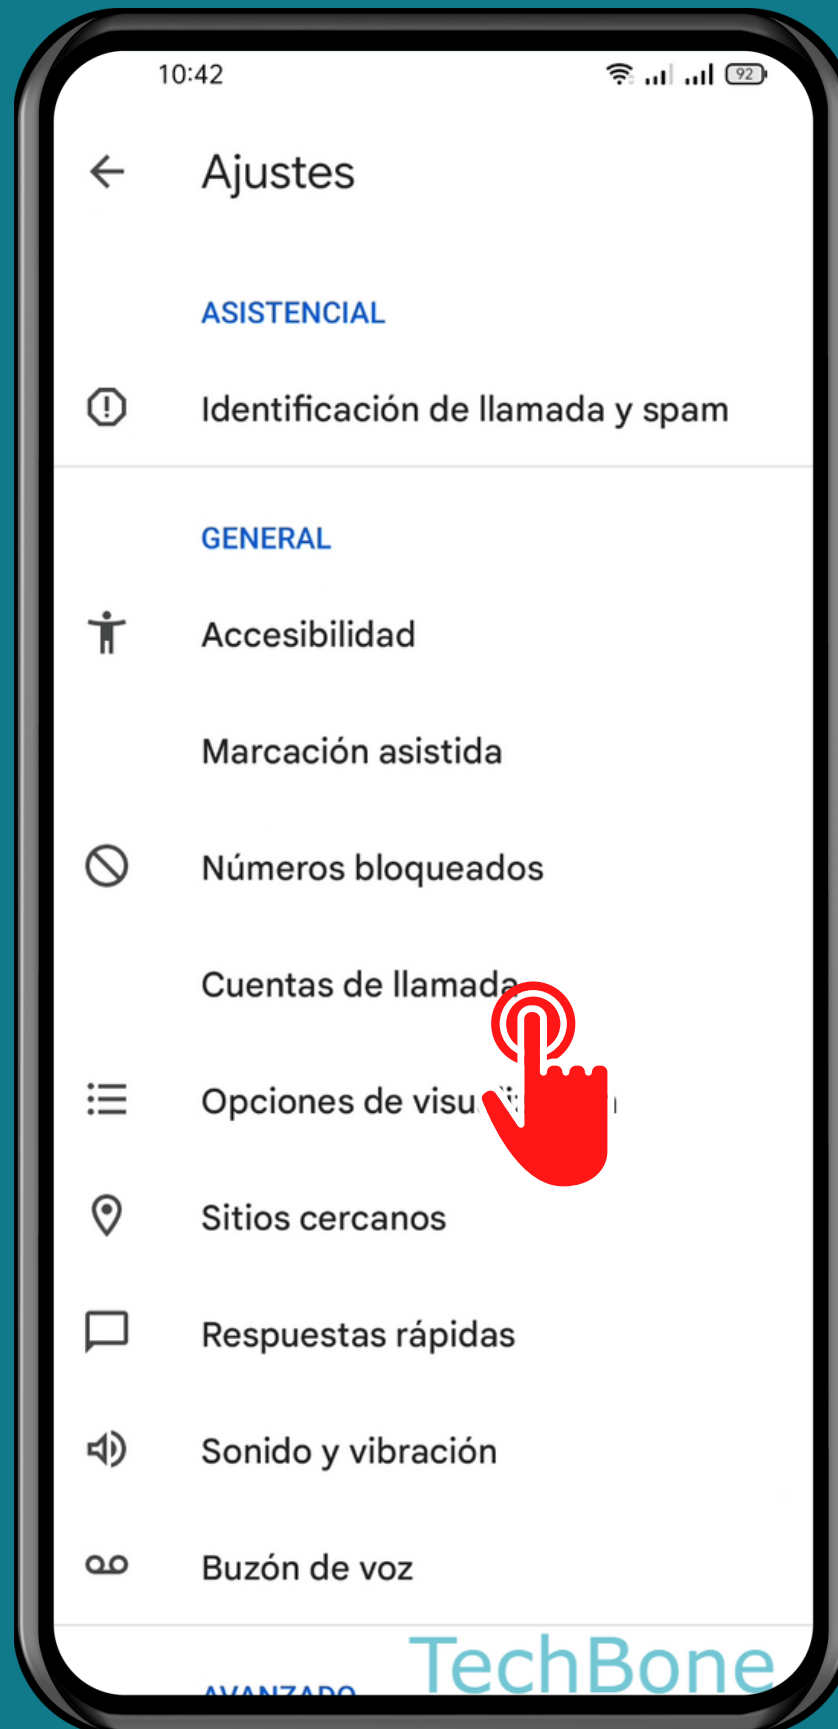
10:42

92

Ajustes

ASISTENCIAL

Identificación de llamada y spam

GENERAL

Accesibilidad

Marcación asistida

Números bloqueados

Cuentas de llamada

Opciones de visu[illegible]

Sitios cercanos

Respuestas rápidas

Sonido y vibración

Buzón de voz

AVANZADO

TechBone